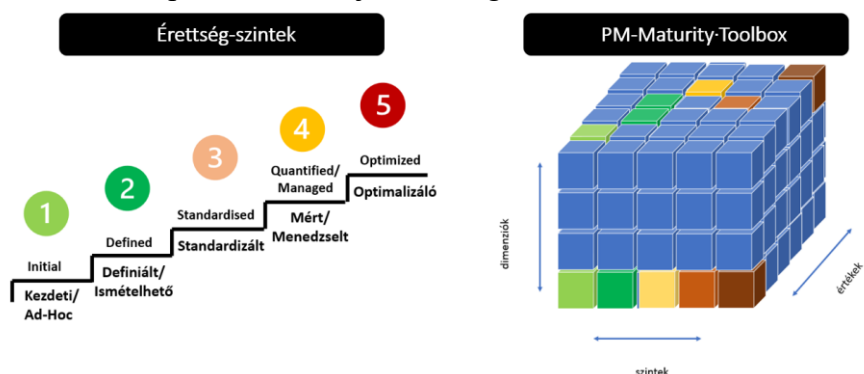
Érettség-szintek

1
Initial
Kezdeti/ Ad-Hoc

2
Defined
Definiált/ Ismételhető

3
Standardised
Standardizált

4
Quantified/ Managed
Mért/ Menedzselt

5
Optimized
Optimalizáló

PM-Maturity-Toolbox

dimenziók

értékek

szintek